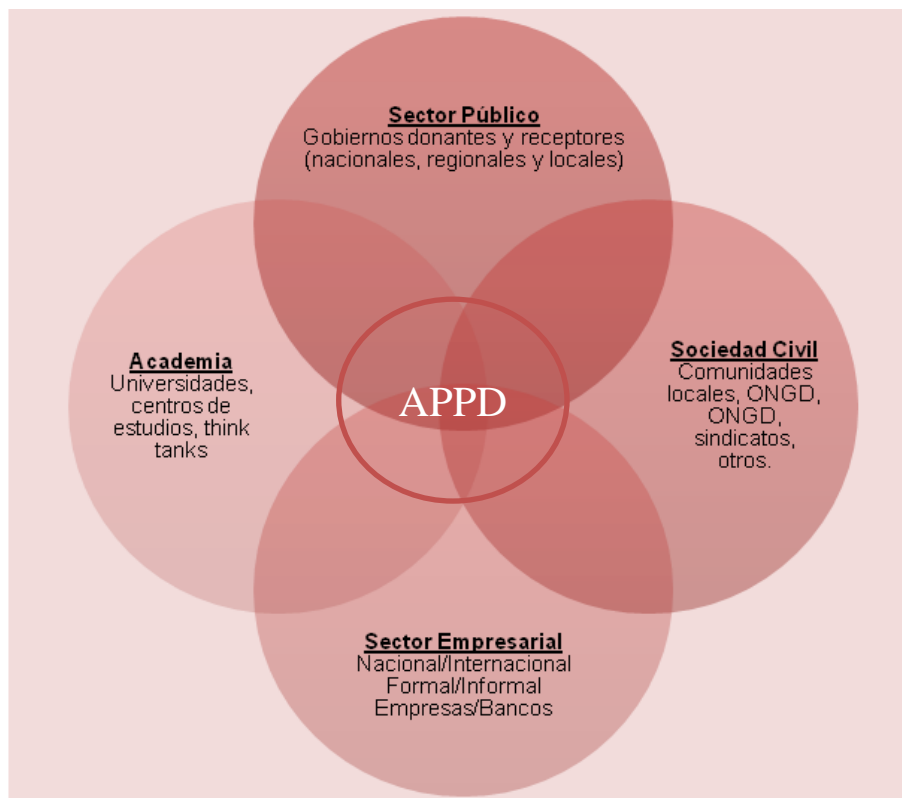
Sector Público
Gobiernos donantes y receptores (nacionales, regionales y locales)

Academia
Universidades, centros de estudios, think tanks

APPD

Sociedad Civil
Comunidades locales, ONGD, ONGD, sindicatos, otros.

Sector Empresarial
Nacional/Internacional
Formal/Informal
Empresas/Bancos